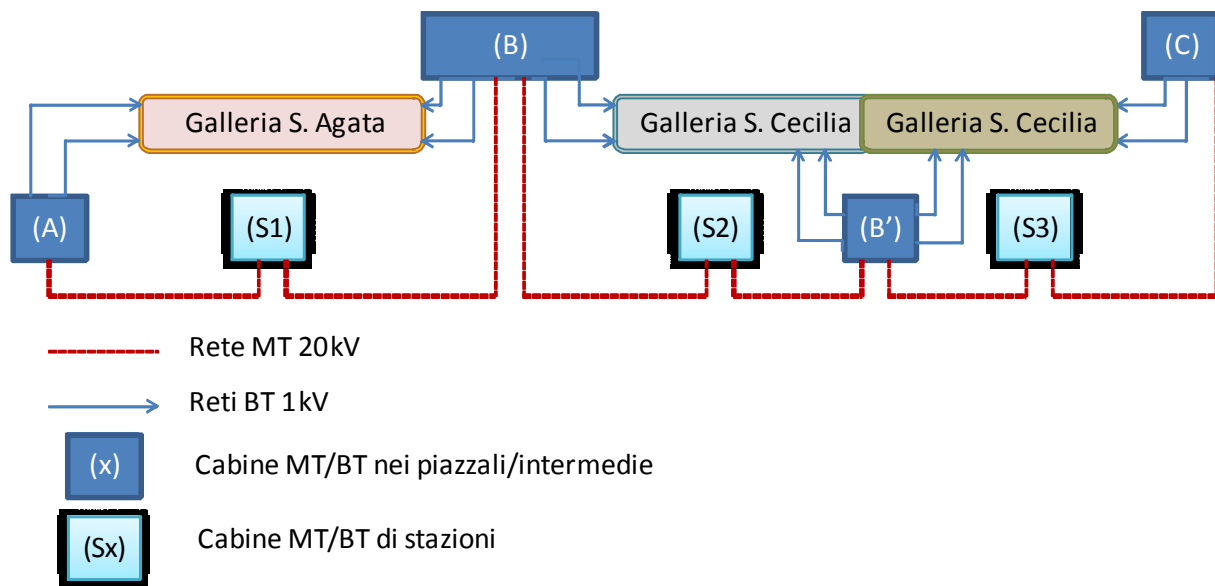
(B)

(C)

Galleria S. Agata

Galleria S. Cecilia

Galleria S. Cecilia

(A)

(S1)

(S2)

(B')

(S3)

Rete MT 20kV

Reti BT 1kV

(x)

Cabine MT/BT nei piazzali/intermedie

(Sx)

Cabine MT/BT di stazioni